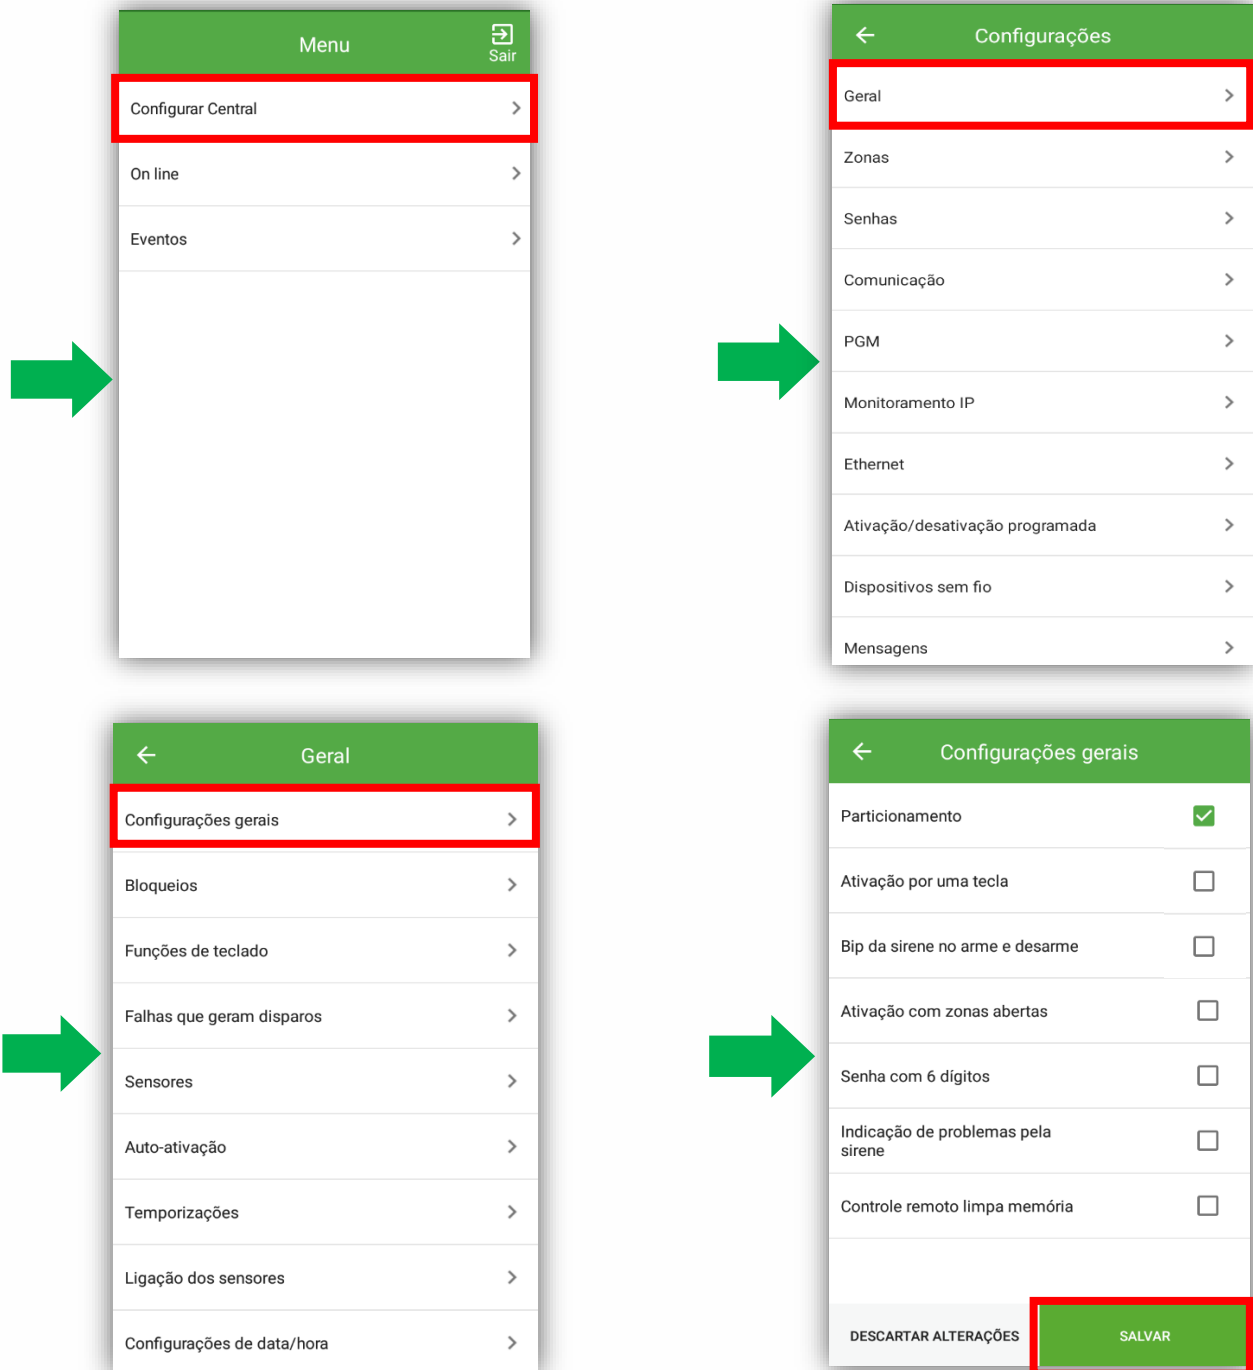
Menu
Sair
Configurar Central
On line
Eventos

Configurações
Geral
Zonas
Senhas
Comunicação
PGM
Monitoramento IP
Ethernet
Ativação/desativação programada
Dispositivos sem fio
Mensagens

Geral
Configurações gerais
Bloqueios
Funções de teclado
Falhas que geram disparos
Sensores
Auto-ativação
Temporizações
Ligação dos sensores
Configurações de data/hora

Configurações gerais
Particionamento
Ativação por uma tecla
Bip da sirene no arme e desarme
Ativação com zonas abertas
Senha com 6 dígitos
Indicação de problemas pela sirene
Controle remoto limpa memória
DESCARTAR ALTERAÇÕES
SALVAR